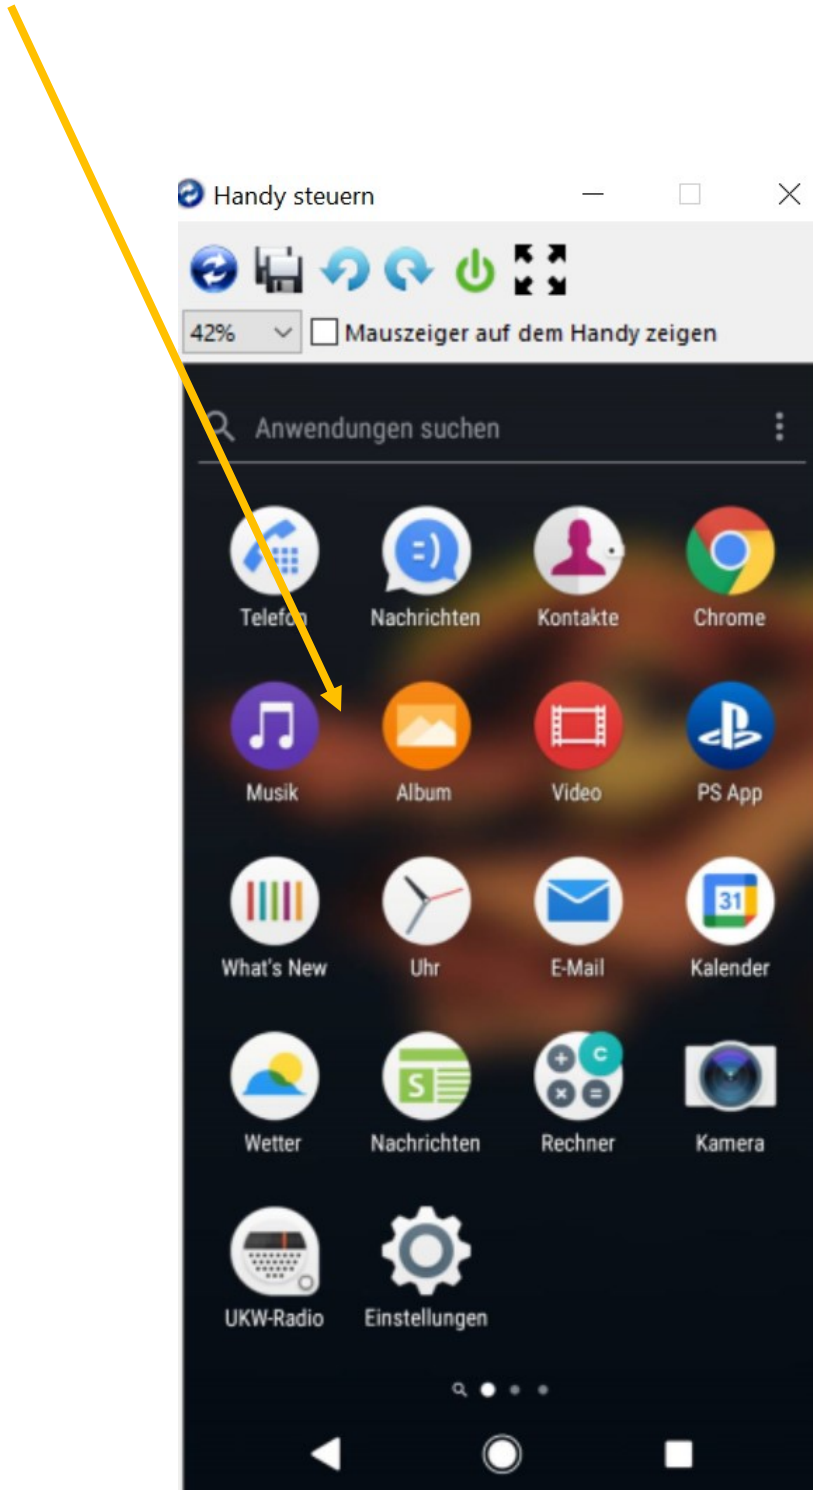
Handy steuern

42%

Mauszeiger auf dem Handy zeigen

Anwendungen suchen

Telefon
Nachrichten
Kontakte
Chrome
Musik
Album
Video
PS App
What's New
Uhr
E-Mail
31
Kalender
Wetter
S
Nachrichten
C
Rechner
Kamera
UKW-Radio
Einstellungen